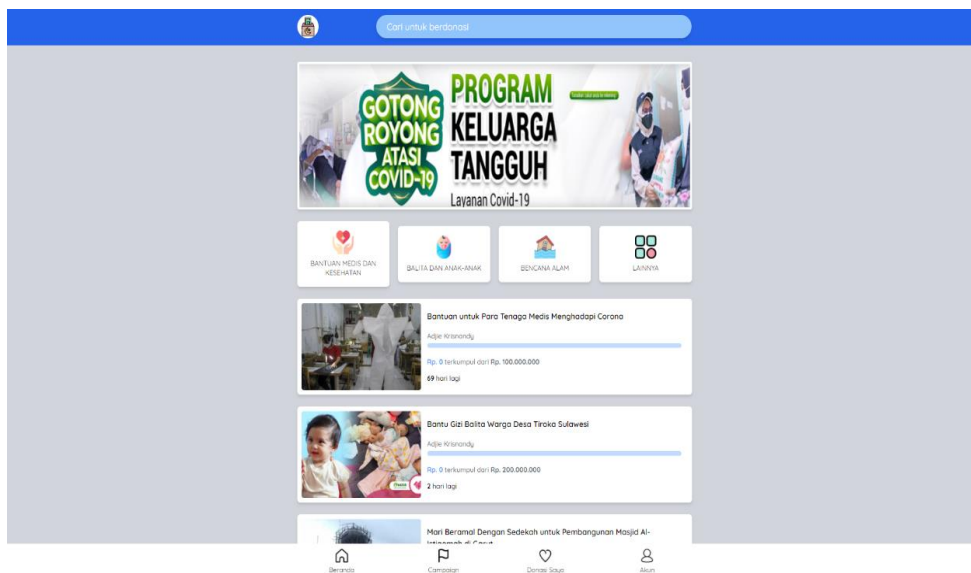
Cari untuk berdonasi

GOTONG ROYONG ATASI COVID-19

PROGRAM KELUARGA TANGGUH

Layanan Covid-19

BANTUAN MEDIS DAN KESEHATAN

BALITA DAN ANAK-ANAK

BENCANA ALAM

LAINNYA

Bantuan untuk Para Tenaga Medis Menghadapi Corona

Adjie Krisnandy

Rp. 0 terkumpul dari Rp. 100.000.000

69 hari lagi

Bantu Gizi Balita Warga Desa Tiroka Sulawesi

Adjie Krisnandy

Rp. 0 terkumpul dari Rp. 200.000.000

2 hari lagi

Mari Beramal Dengan Sedekah untuk Pembangunan Masjid Al-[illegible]

Beranda

Campaign

Donasi Saya

Akun